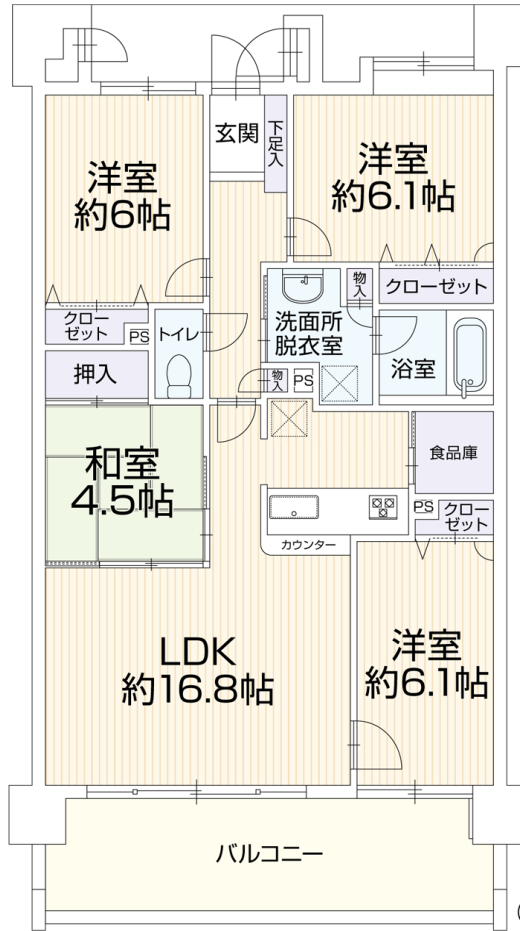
玄関

下足入

洋室
約6帖

洋室
約6.1帖

物入

クローゼット

クローゼット

PS

トイレ

洗面所
脱衣室

浴室

押入

物入

PS

和室
4.5帖

食品庫

PS

クローゼット

カウンター

LDK
約16.8帖

洋室
約6.1帖

バルコニー